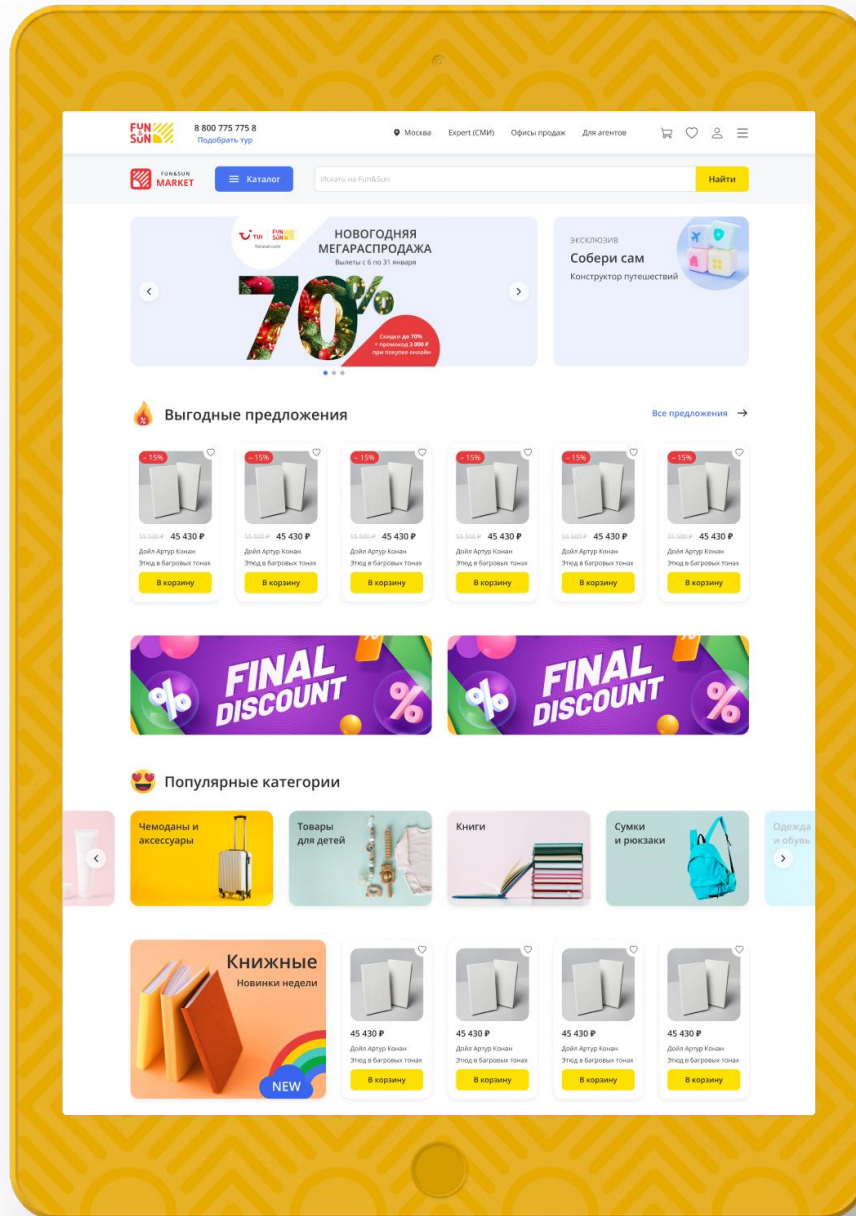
FUN SUN
8 800 775 775 8
Подобрать тур
Москва Expert (СМИ) Офисы продаж Для агентов

FUN&SUN MARKET
Каталог
Искать на Fun&Sun
Найти

TUI FUN SUN
НОВОГОДНЯЯ МЕГАРАСПРОДАЖА
Вылеты с 6 по 31 января
70%
Скидки до 70% + промокод 3 000 ₽ при покупке онлайн

ЭКСКЛЮЗИВ
Собери сам
Конструктор путешествий

Выгодные предложения
Все предложения

– 15%
55 500 ₽ 45 430 ₽
Дойл Артур Конан
Этюд в багровых тонах
В корзину

– 15%
55 500 ₽ 45 430 ₽
Дойл Артур Конан
Этюд в багровых тонах
В корзину

– 15%
55 500 ₽ 45 430 ₽
Дойл Артур Конан
Этюд в багровых тонах
В корзину

– 15%
55 500 ₽ 45 430 ₽
Дойл Артур Конан
Этюд в багровых тонах
В корзину

– 15%
55 500 ₽ 45 430 ₽
Дойл Артур Конан
Этюд в багровых тонах
В корзину

– 15%
55 500 ₽ 45 430 ₽
Дойл Артур Конан
Этюд в багровых тонах
В корзину

FINAL DISCOUNT
FINAL DISCOUNT

Популярные категории
Чемоданы и аксессуары
Товары для детей
Книги
Сумки и рюкзаки
Одежда и обувь

Книжные
Новинки недели
NEW

45 430 ₽
Дойл Артур Конан
Этюд в багровых тонах
В корзину

45 430 ₽
Дойл Артур Конан
Этюд в багровых тонах
В корзину

45 430 ₽
Дойл Артур Конан
Этюд в багровых тонах
В корзину

45 430 ₽
Дойл Артур Конан
Этюд в багровых тонах
В корзину